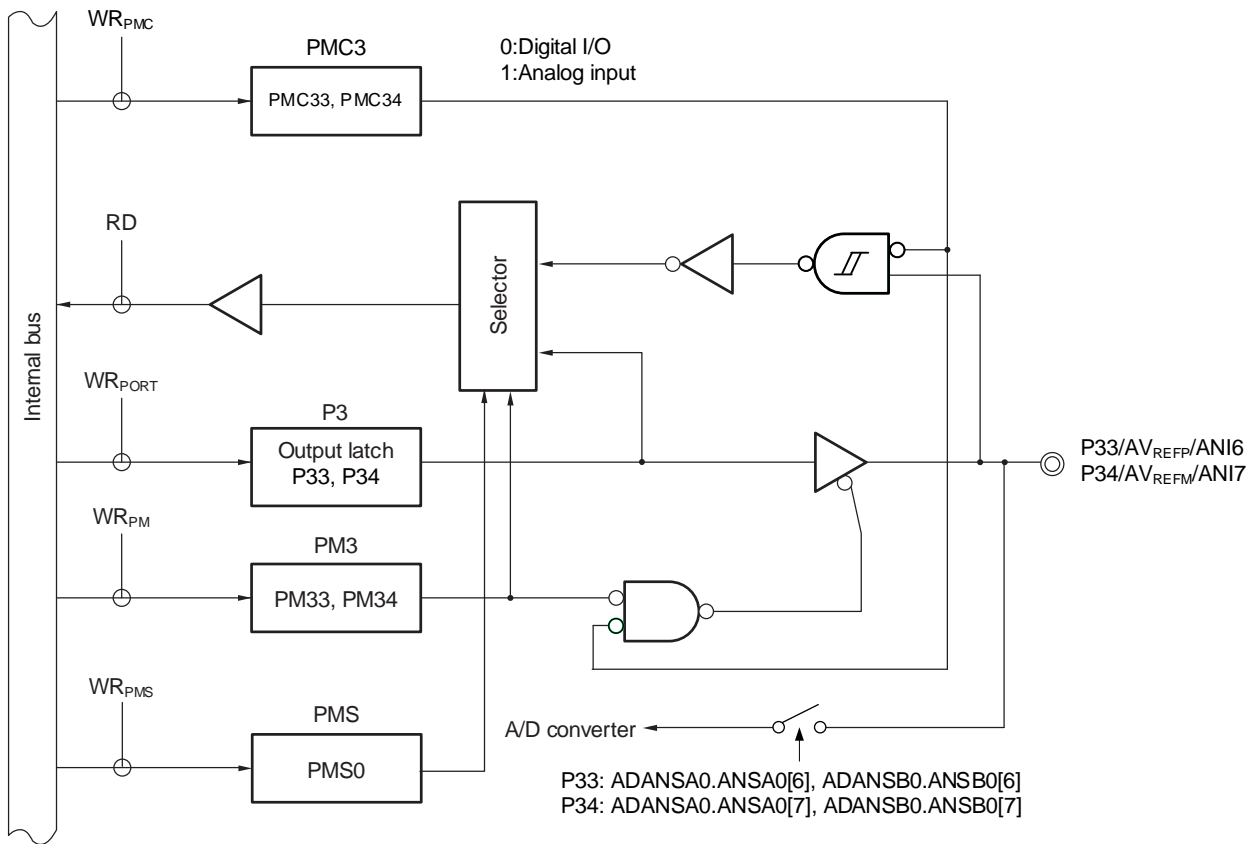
$WR_{PMC}$

PMC3

PMC33, PMC34

0:Digital I/O
1:Analog input

RD

Selector

Internal bus

$WR_{PORT}$

P3

Output latch
P33, P34

P33/$AV_{REFP}$/ANI6
P34/$AV_{REFM}$/ANI7

$WR_{PM}$

PM3

PM33, PM34

$WR_{PMS}$

PMS

PMS0

A/D converter

P33: ADANSA0.ANSA0[6], ADANSB0.ANSB0[6]
P34: ADANSA0.ANSA0[7], ADANSB0.ANSB0[7]